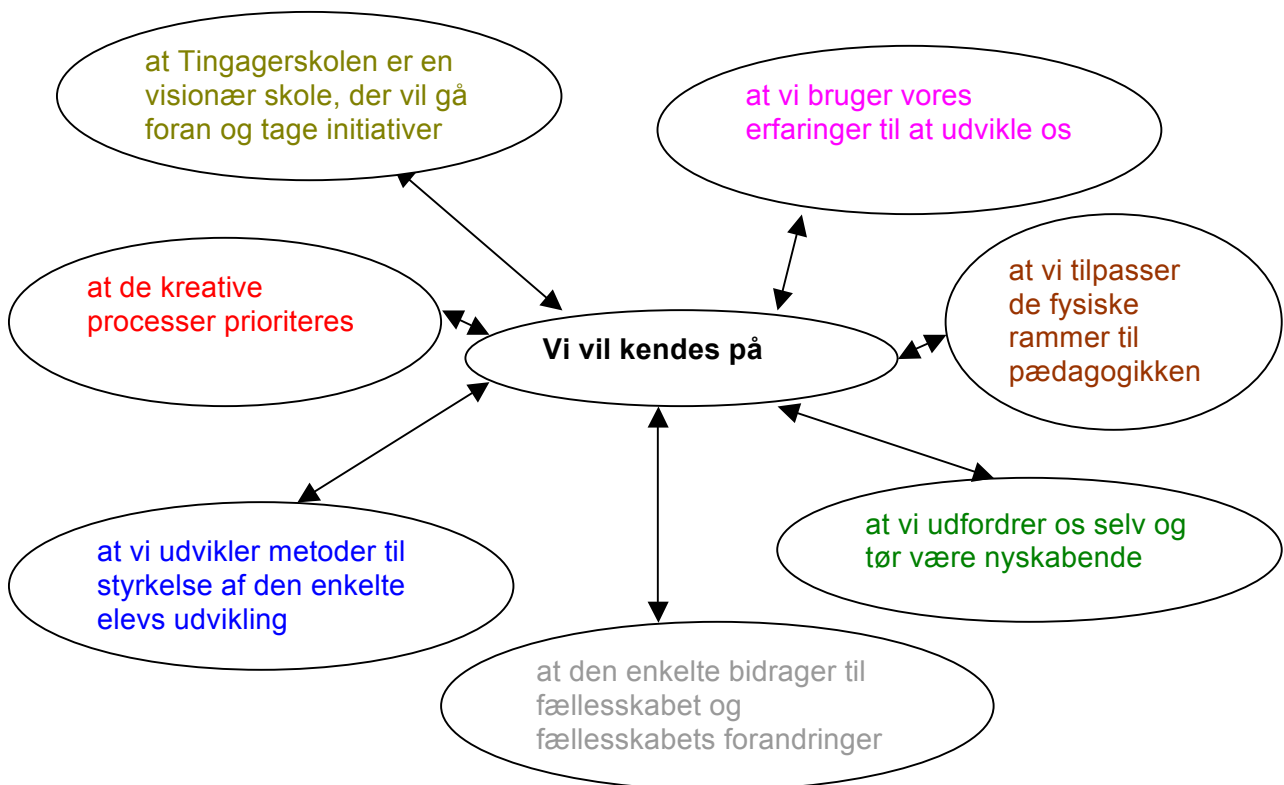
at Tingagerskolen er en visionær skole, der vil gå foran og tage initiativer

at vi bruger vores erfaringer til at udvikle os

at de kreative processer prioriteres

Vi vil kendes på

at vi tilpasser de fysiske rammer til pædagogikken

at vi udvikler metoder til styrkelse af den enkelte elevs udvikling

at vi udfordrer os selv og tør være nyskabende

at den enkelte bidrager til fællesskabet og fællesskabets forandringer